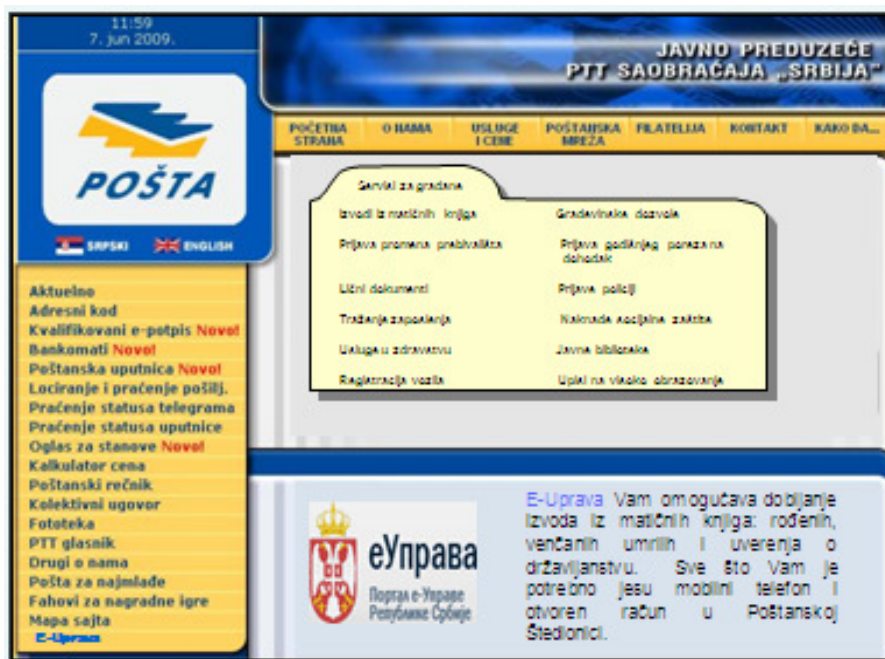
11:59
7. jun 2009.

JAVNO PREDUZEĆE
PTT SAOBRAĆAJA „SRBIJA"

POŠTA

SRPSKI ENGLISH

POČETNA STRANA | O NAMA | USLUGE I CENE | POŠTANSKA MREŽA | FILATELIJA | KONTAKT | KAKO DA...

Servisi za građane

Izvodi iz matičnih knjiga
Građevinska dozvola
Prijava promena prebivališta
Prijava godišnjeg poreza na dohodak
Lični dokumenti
Prijava policiji
Traženje zaposlenja
Naknade socijalne zaštite
Usluge u zdravstvu
Javne biblioteke
Registracija vozila
Upisi na visoko obrazovanje

Aktuelno
Adresni kod
Kvalifikovani e-potpis Novo!
Bankomati Novo!
Poštanska uputnica Novo!
Lociranje i praćenje pošilj.
Praćenje statusa telegrama
Praćenje statusa uputnice
Oglas za stanove Novo!
Kalkulator cena
Poštanski rečnik
Kolektivni ugovor
Fototeka
PTT glasnik
Drugi o nama
Pošta za najmlađe
Fahovi za nagradne igre
Mapa sajta
E-Uprava

еУправа
Портал е-Управе Републике Србије

E-Uprava Vam omogućava dobijanje izvoda iz matičnih knjiga: rođenih, venčanih umrlih i uverenja o državljanstvu. Sve što Vam je potrebno jesu mobilni telefon i otvoren račun u Poštanskoj štedionici.